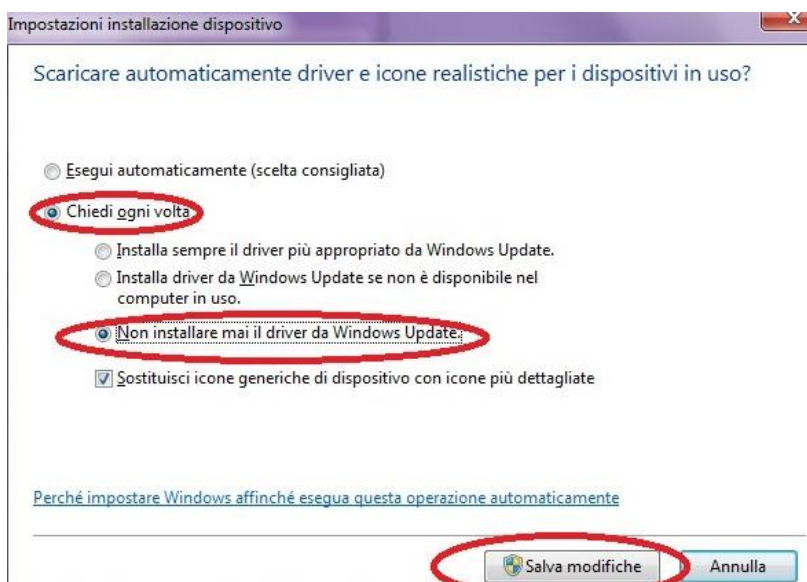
Impostazioni installazione dispositivo

Scaricare automaticamente driver e icone realistiche per i dispositivi in uso?

Esegui automaticamente (scelta consigliata)

Chiedi ogni volta

Installa sempre il driver più appropriato da Windows Update.

Installa driver da Windows Update se non è disponibile nel computer in uso.

Non installare mai il driver da Windows Update.

Sostituisci icone generiche di dispositivo con icone più dettagliate

Perché impostare Windows affinché esegua questa operazione automaticamente

Salva modifiche

Annulla